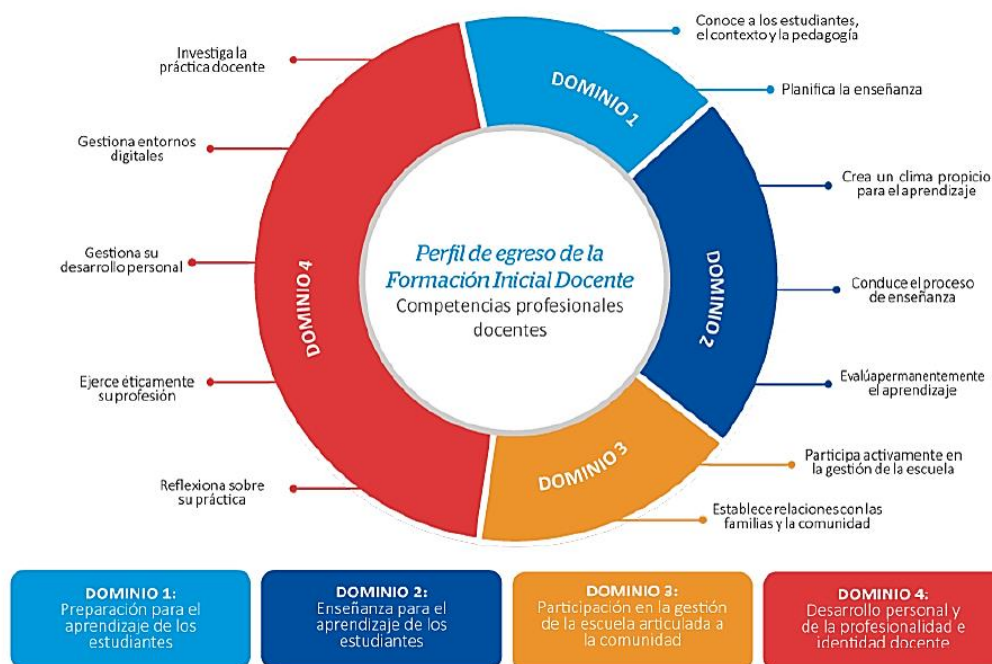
Investiga la práctica docente

Gestiona entornos digitales

Gestiona su desarrollo personal

Ejerce éticamente su profesión

Reflexiona sobre su práctica

Conoce a los estudiantes, el contexto y la pedagogía

Planifica la enseñanza

Crea un clima propicio para el aprendizaje

Conduce el proceso de enseñanza

Evalúa permanentemente el aprendizaje

Participa activamente en la gestión de la escuela

Establece relaciones con las familias y la comunidad

DOMINIO 1

DOMINIO 2

DOMINIO 3

DOMINIO 4

Perfil de egreso de la Formación Inicial Docente

Competencias profesionales docentes

DOMINIO 1: Preparación para el aprendizaje de los estudiantes

DOMINIO 2: Enseñanza para el aprendizaje de los estudiantes

DOMINIO 3: Participación en la gestión de la escuela articulada a la comunidad

DOMINIO 4: Desarrollo personal y de la profesionalidad e identidad docente